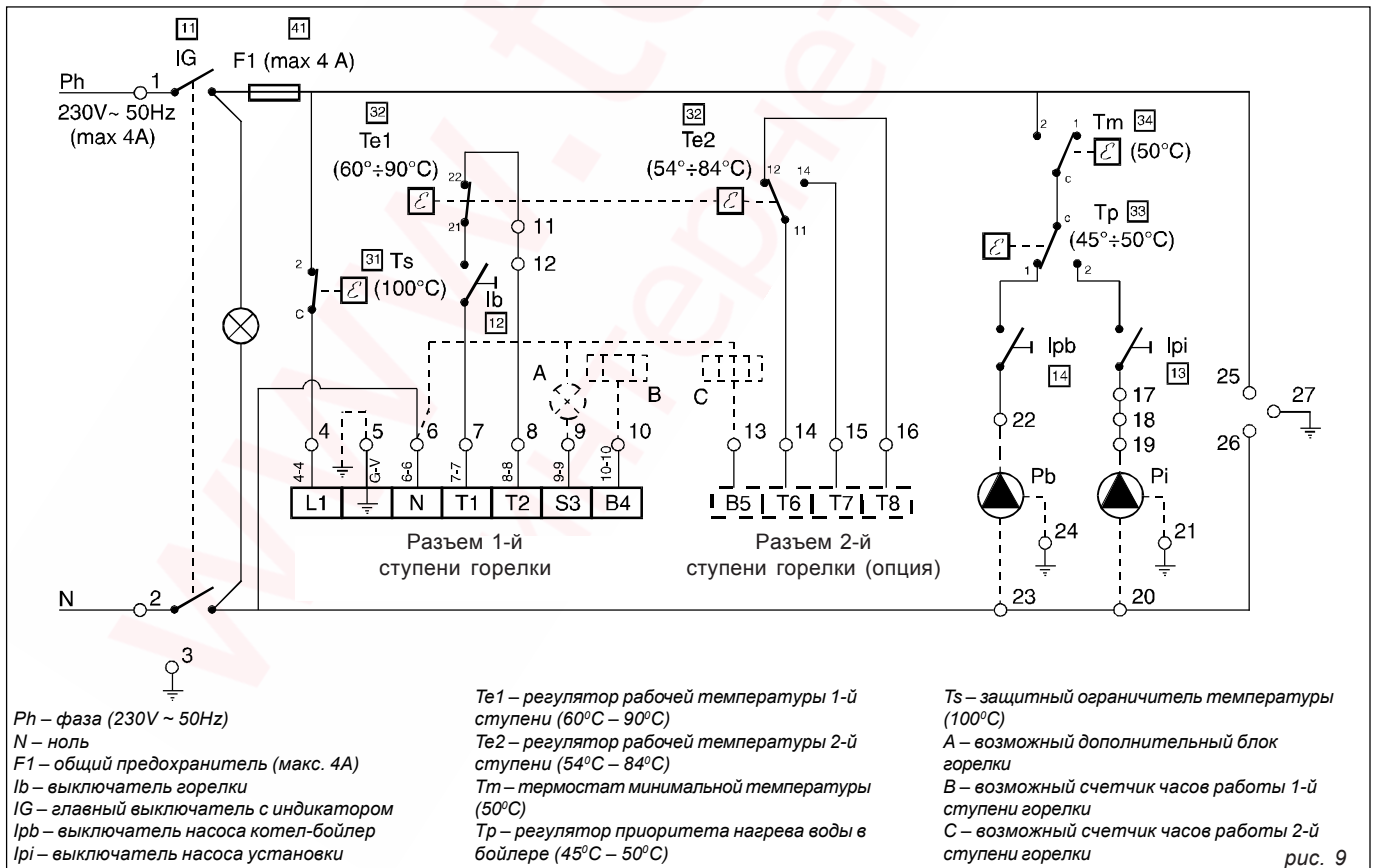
11
IG
41
F1 (max 4 A)
Ph
1
230V~ 50Hz
(max 4A)
32
Te1
(60°÷90°C)
22
21
11
12
32
Te2
(54°÷84°C)
12
14
11
2
1
Tm 34
(50°C)
c
c
Tp 33
(45°÷50°C)
1
2
2
31 Ts
(100°C)
c
Ib
12
A
B
C
Ipb
14
Ipi
13
25
27
26
4
5
6
7
8
9
10
13
14
15
16
22
17
18
19
4-4
G-V
6-6
7-7
8-8
9-9
10-10
L1
N
T1
T2
S3
B4
B5
T6
T7
T8
Pb
Pi
24
21
Разъем 1-й ступени горелки
Разъем 2-й ступени горелки (опция)
N
2
23
20
3

Ph – фаза (230V ~ 50Hz)
N – ноль
F1 – общий предохранитель (макс. 4A)
Ib – выключатель горелки
IG – главный выключатель с индикатором
Ipb – выключатель насоса котел-бойлер
Ipi – выключатель насоса установки

Te1 – регулятор рабочей температуры 1-й ступени ($60^0C – 90^0C$)
Te2 – регулятор рабочей температуры 2-й ступени ($54^0C – 84^0C$)
Tm – термостат минимальной температуры ($50^0C$)
Tp – регулятор приоритета нагрева воды в бойлере ($45^0C – 50^0C$)

Ts – защитный ограничитель температуры ($100^0C$)
A – возможный дополнительный блок горелки
B – возможный счетчик часов работы 1-й ступени горелки
C – возможный счетчик часов работы 2-й ступени горелки
рис. 9